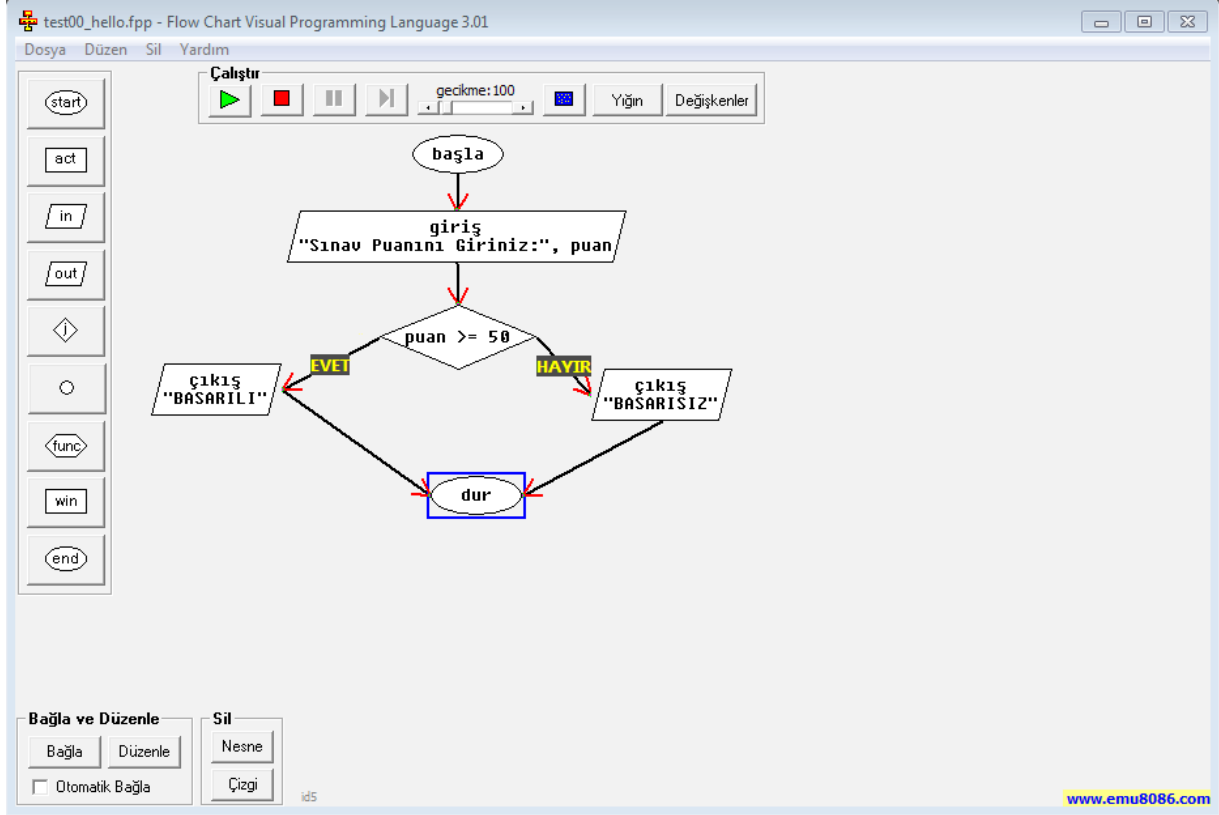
test00_hello.fpp - Flow Chart Visual Programming Language 3.01

Dosya Düzen Sil Yardım

start
act
in
out
j
o
func
win
end

Çalıştır
gecikme:100
Yığın
Değişkenler

başla

giriş
"Sınav Puanını Giriniz:", puan

puan >= 50

EVET
HAYIR

çıkış
"BASARILI"

çıkış
"BASARISIZ"

dur

Bağla ve Düzenle
Bağla
Düzenle
Otomatik Bağla

Sil
Nesne
Çizgi

id5

www.emu8086.com